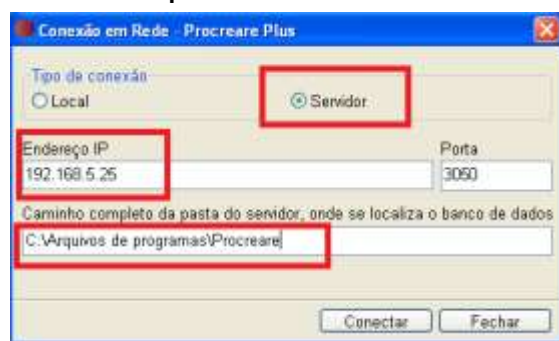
Conexão em Rede - Procreare Plus

Tipo de conexão
Local
Servidor

Endereço IP
192.168.5.25

Porta
3050

Caminho completo da pasta do servidor, onde se localiza o banco de dados
C:\Arquivos de programas\Procreare

Conectar
Fechar